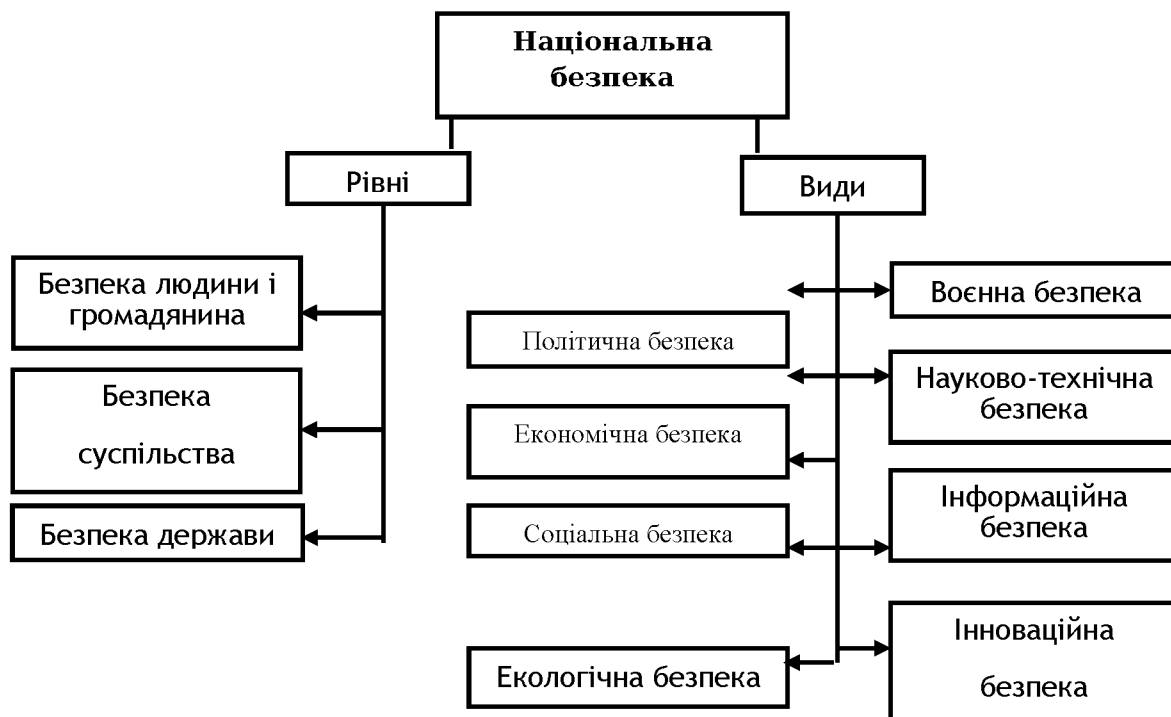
Національна безпека

Рівні

Види

Безпека людини і громадянина

Безпека суспільства

Безпека держави

Воєнна безпека

Політична безпека

Науково-технічна безпека

Економічна безпека

Інформаційна безпека

Соціальна безпека

Інноваційна безпека

Екологічна безпека